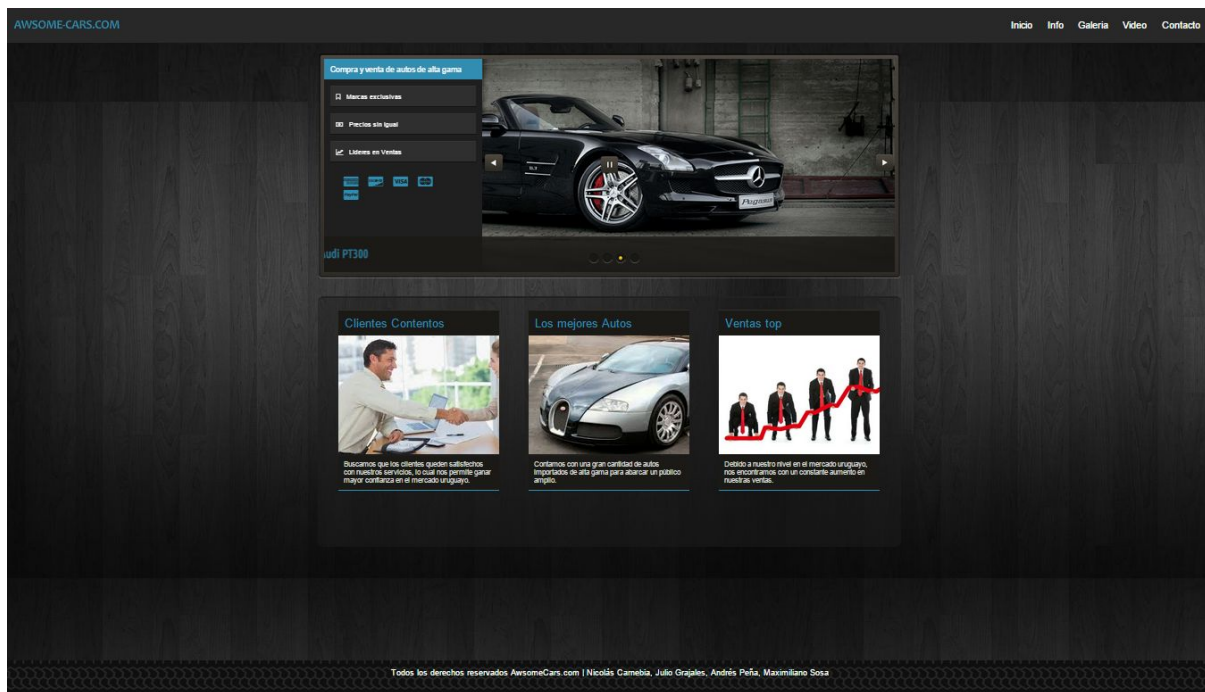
AWSOME-CARS.COM

Inicio Info Galeria Video Contacto

Compra y venta de autos de alta gama

Marcas exclusivas

Precios sin igual

Lideres en Ventas

udi PT300

Clientes Contentos

Buscamos que los clientes queden satisfechos con nuestros servicios, lo cual nos permite ganar mayor confianza en el mercado uruguayo.

Los mejores Autos

Contamos con una gran cantidad de autos importados de alta gama para abarcar un público amplio.

Ventas top

Debido a nuestro nivel en el mercado uruguayo, nos encontramos con un constante aumento en nuestras ventas.

Todos los derechos reservados AwsomeCars.com | Nicolás Camebia, Julio Grajales, Andrés Peña, Maximiliano Sosa